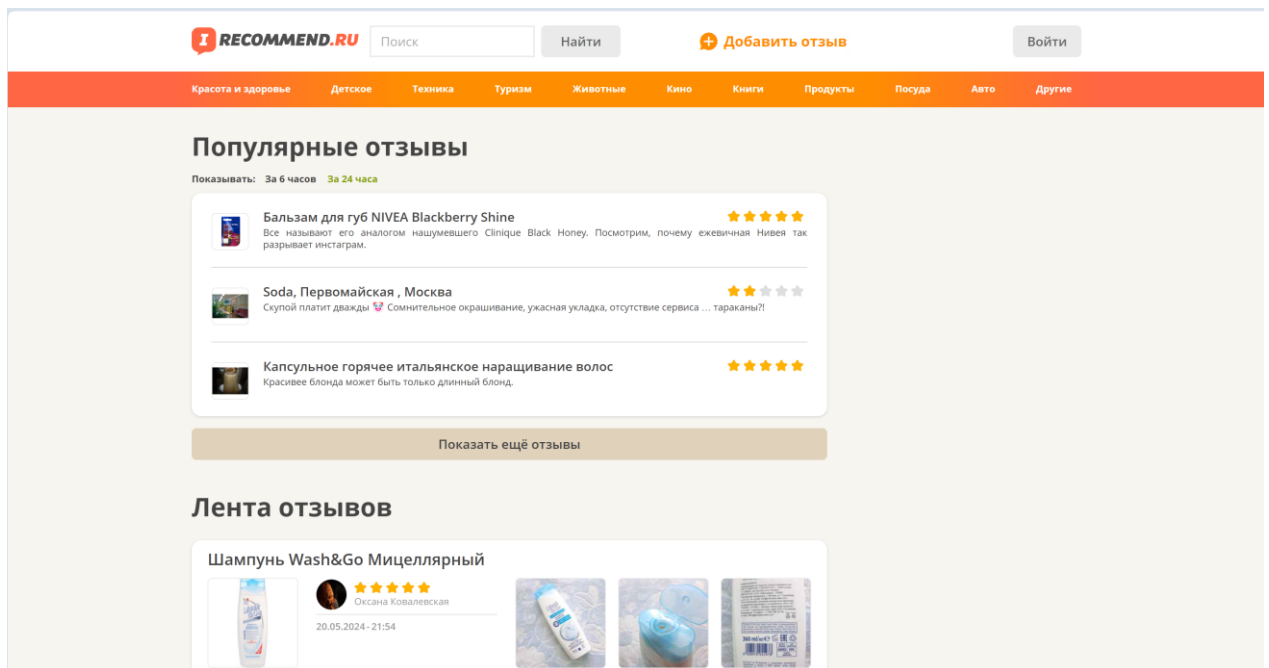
I RECOMMEND.RU Поиск Найти Добавить отзыв Войти

Красота и здоровье Детское Техника Туризм Животные Кино Книги Продукты Посуда Авто Другие

Популярные отзывы

Показывать: За 6 часов За 24 часа

Бальзам для губ NIVEA Blackberry Shine
Все называют его аналогом нашумевшего Clinique Black Honey. Посмотрим, почему ежевичная Нивея так разрывает инстаграм.

Soda, Первомайская , Москва
Скупой платит дважды 🐷 Сомнительное окрашивание, ужасная укладка, отсутствие сервиса … тараканы?!

Капсульное горячее итальянское наращивание волос
Красивее блонда может быть только длинный блонд.

Показать ещё отзывы

Лента отзывов

Шампунь Wash&Go Мицеллярный
Оксана Ковалевская
20.05.2024 - 21:54